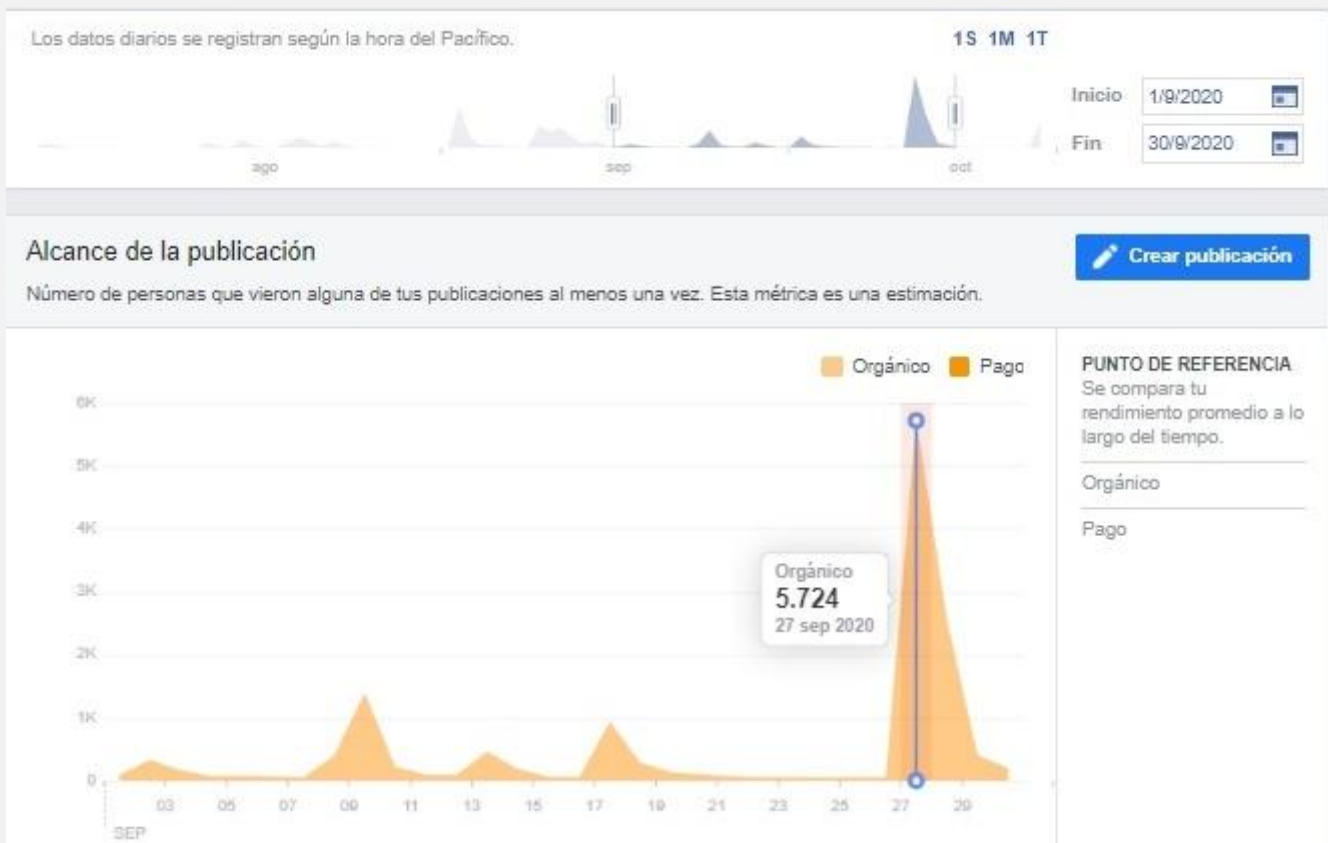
Los datos diarios se registran según la hora del Pacífico.

1S 1M 1T

ago sep oct

Inicio 1/9/2020

Fin 30/9/2020

Alcance de la publicación

Crear publicación

Número de personas que vieron alguna de tus publicaciones al menos una vez. Esta métrica es una estimación.

Orgánico Pago

6K
5K
4K
3K
2K
1K
0

Orgánico
5.724
27 sep 2020

03 05 07 09 11 13 15 17 19 21 23 25 27 29
SEP

PUNTO DE REFERENCIA
Se compara tu rendimiento promedio a lo largo del tiempo.

Orgánico

Pago